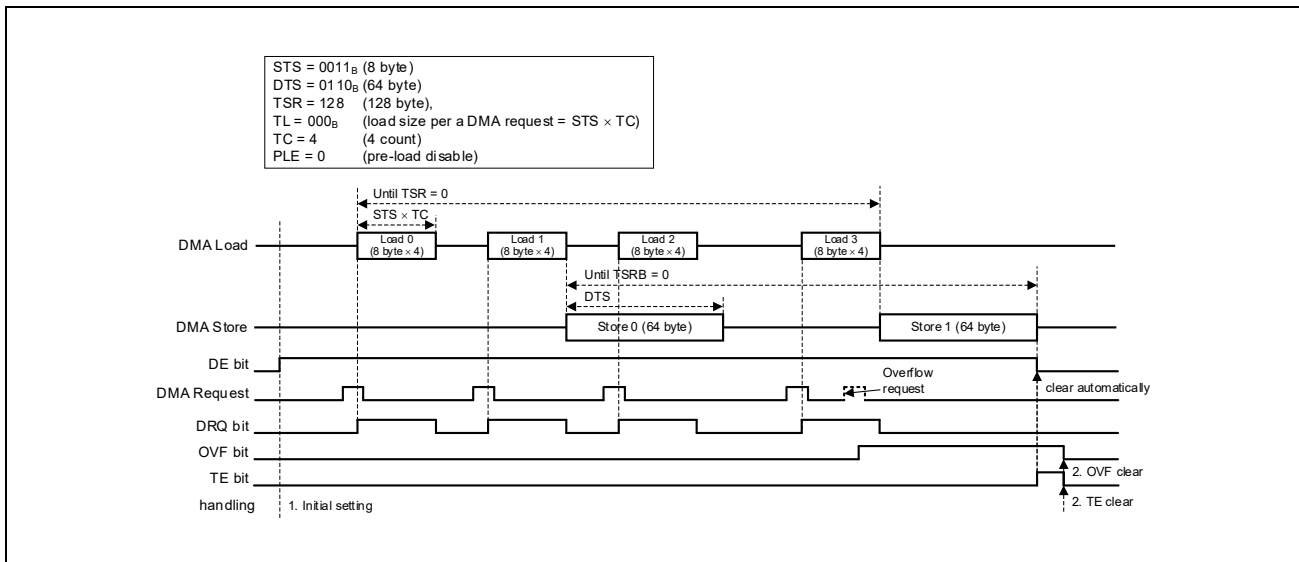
STS = $0011_B$ (8 byte)
DTS = $0110_B$ (64 byte)
TSR = 128 (128 byte),
TL = $000_B$ (load size per a DMA request = STS × TC)
TC = 4 (4 count)
PLE = 0 (pre-load disable)

Until TSR = 0

STS × TC

DMA Load

Load 0 (8 byte × 4)

Load 1 (8 byte × 4)

Load 2 (8 byte × 4)

Load 3 (8 byte × 4)

Until TSRB = 0

DTS

DMA Store

Store 0 (64 byte)

Store 1 (64 byte)

DE bit

DMA Request

Overflow request

clear automatically

DRQ bit

OVF bit

TE bit

2. OVF clear

handling

1. Initial setting

2. TE clear